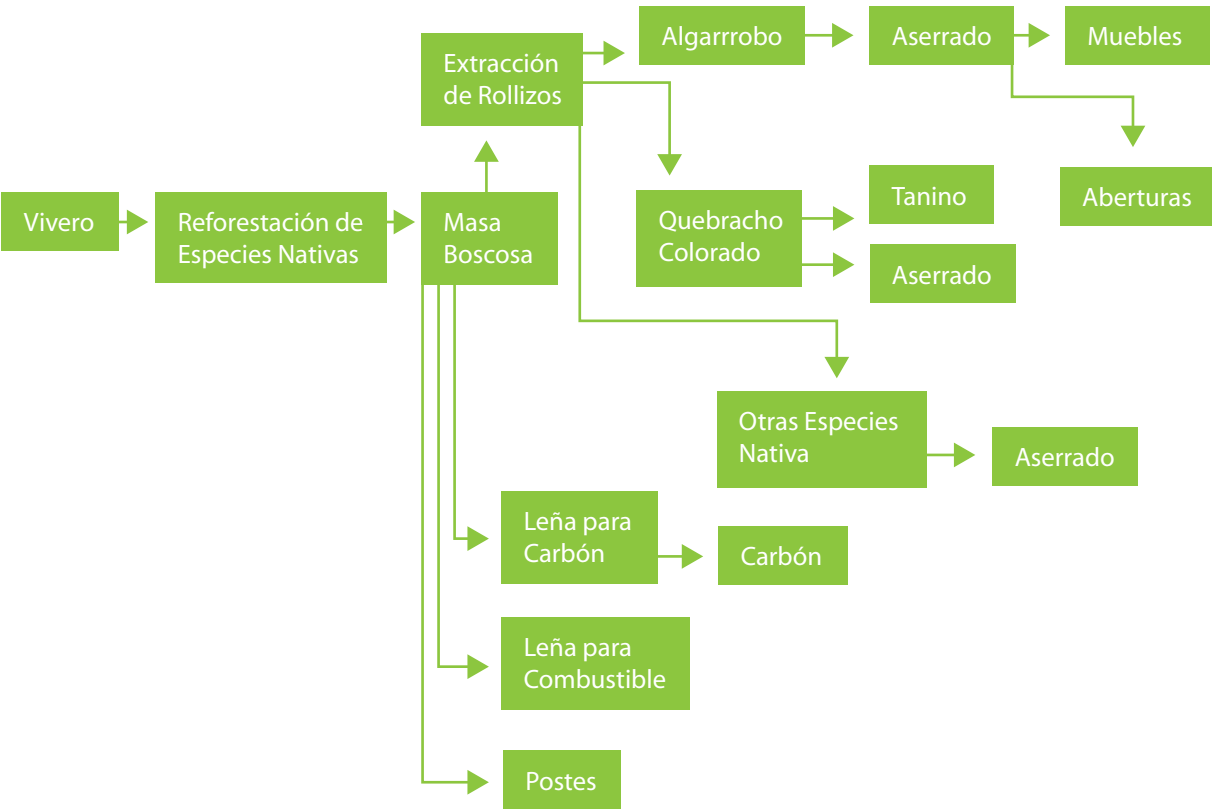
Vivero

Reforestación de Especies Nativas

Masa Boscosa

Extracción de Rollizos

Algarrrobo

Aserrado

Muebles

Aberturas

Quebracho Colorado

Tanino

Aserrado

Otras Especies Nativa

Aserrado

Leña para Carbón

Carbón

Leña para Combustible

Postes